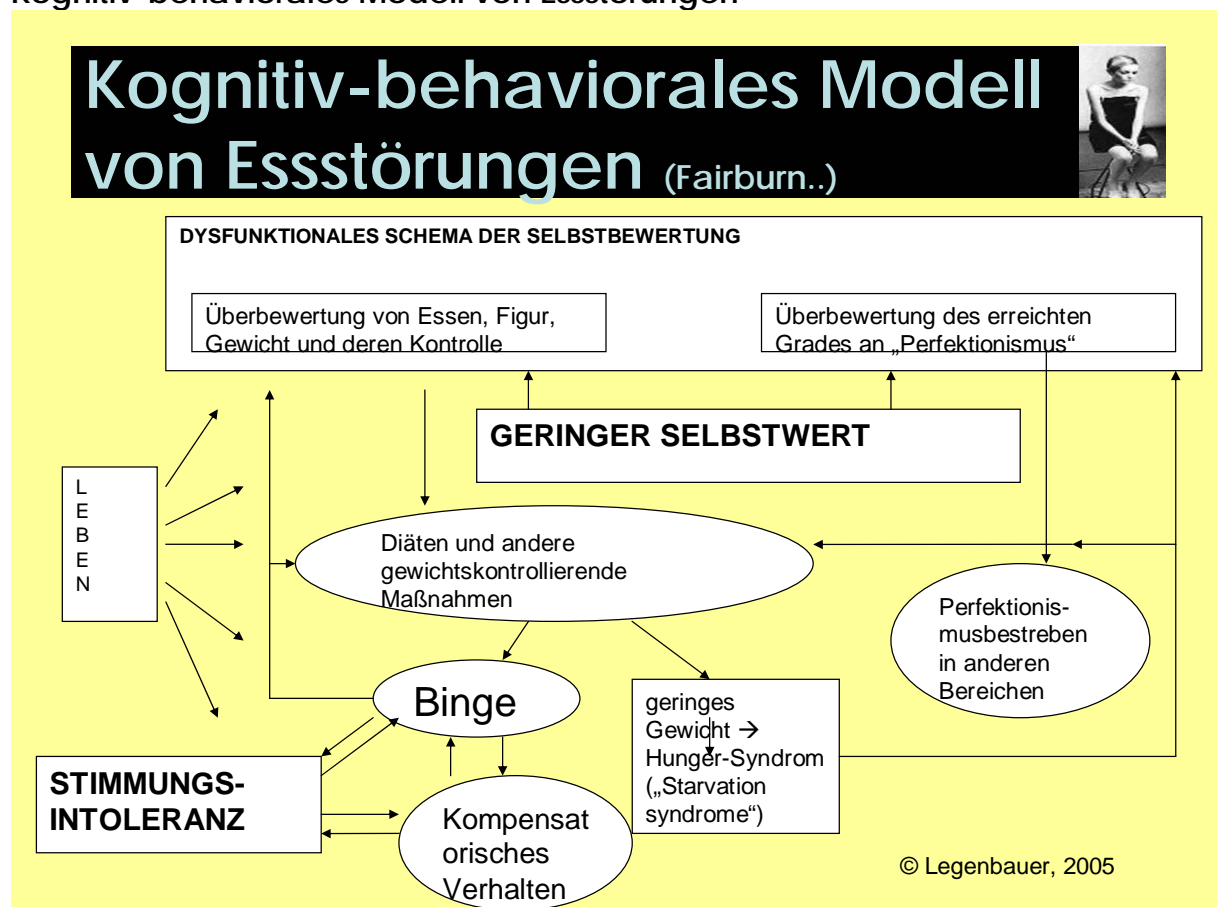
Kognitiv-behaviorales Modell von Essstörungen

Kognitiv-behaviorales Modell von Essstörungen (Fairburn..)

DYSFUNKTIONALES SCHEMA DER SELBSTBEWERTUNG

Überbewertung von Essen, Figur, Gewicht und deren Kontrolle

Überbewertung des erreichten Grades an „Perfektionismus"

GERINGER SELBSTWERT

L E B E N

Diäten und andere gewichtskontrollierende Maßnahmen

Perfektionismusbestreben in anderen Bereichen

Binge

geringes Gewicht → Hunger-Syndrom („Starvation syndrome")

STIMMUNGS-INTOLERANZ

Kompensatorisches Verhalten

© Legenbauer, 2005